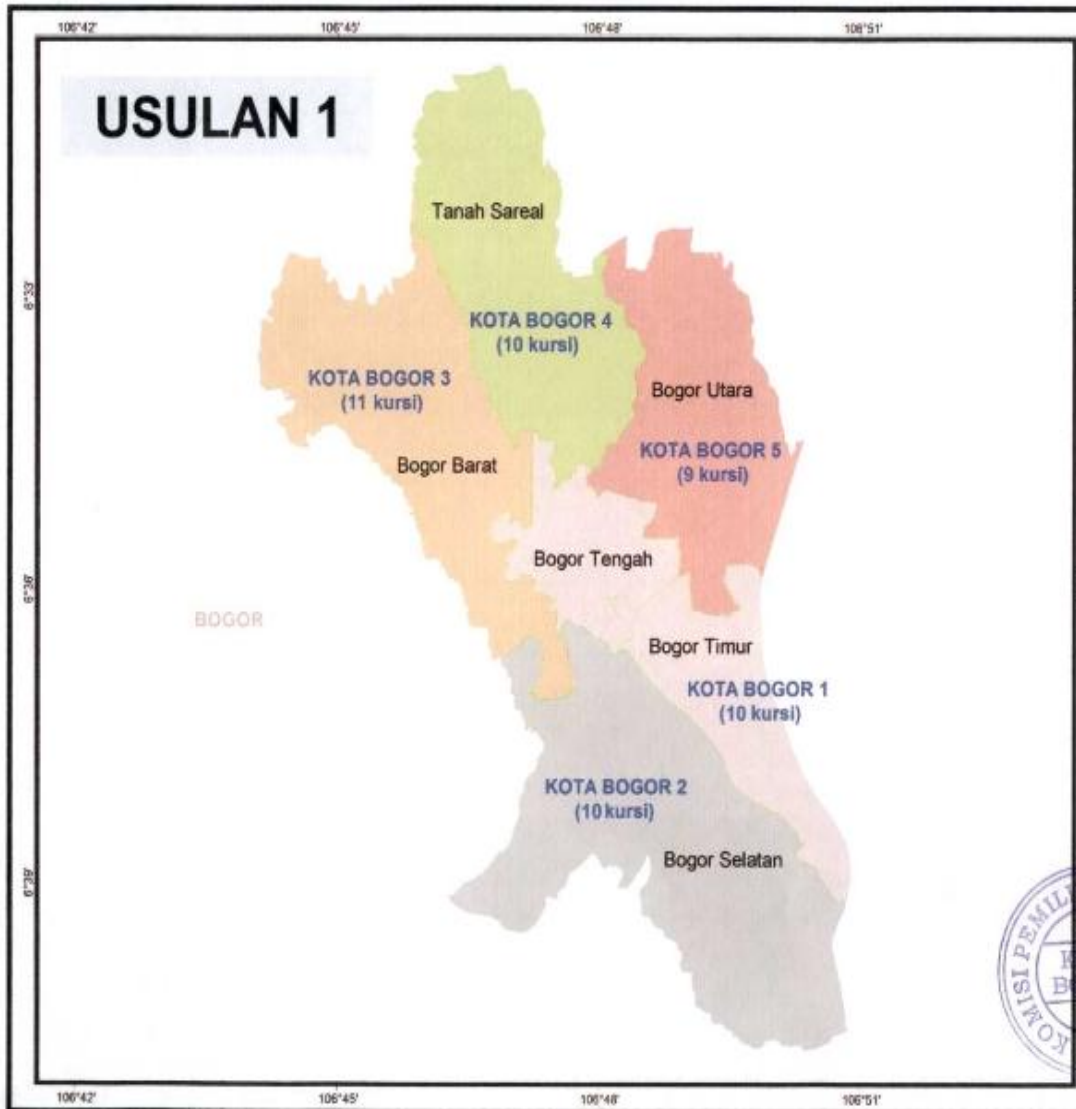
106°42' 106°45' 106°48' 106°51'

USULAN 1

6°33'

6°36'

6°39'

Tanah Sareal

KOTA BOGOR 4
(10 kursi)

KOTA BOGOR 3
(11 kursi)

Bogor Utara

KOTA BOGOR 5
(9 kursi)

Bogor Barat

Bogor Tengah

BOGOR

Bogor Timur

KOTA BOGOR 1
(10 kursi)

KOTA BOGOR 2
(10kursi)

Bogor Selatan

KOMISI PEMIL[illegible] K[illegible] B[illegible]

106°42' 106°45' 106°48' 106°51'